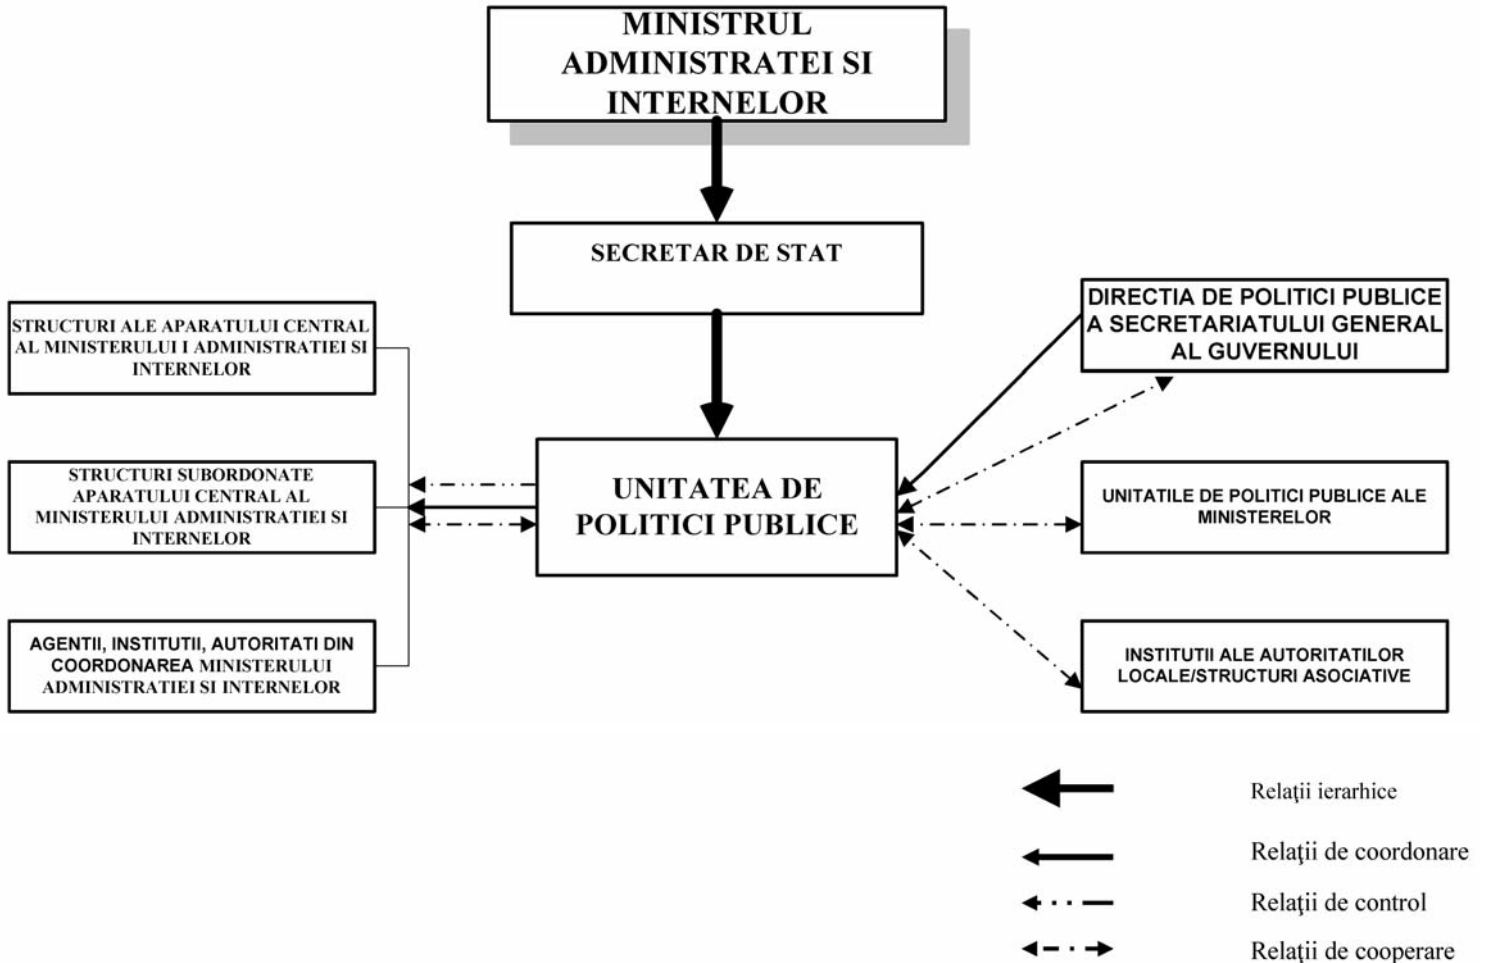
MINISTRUL ADMINISTRATEI SI INTERNELOR

SECRETAR DE STAT

STRUCTURI ALE APARATULUI CENTRAL AL MINISTERULUI I ADMINISTRATIEI SI INTERNELOR

STRUCTURI SUBORDONATE APARATULUI CENTRAL AL MINISTERULUI ADMINISTRATIEI SI INTERNELOR

AGENTII, INSTITUTII, AUTORITATI DIN COORDONAREA MINISTERULUI ADMINISTRATIEI SI INTERNELOR

UNITATEA DE POLITICI PUBLICE

DIRECTIA DE POLITICI PUBLICE A SECRETARIATULUI GENERAL AL GUVERNULUI

UNITATILE DE POLITICI PUBLICE ALE MINISTERELOR

INSTITUTII ALE AUTORITATILOR LOCALE/STRUCTURI ASOCIATIVE

Relaţii ierarhice

Relaţii de coordonare

Relaţii de control

Relaţii de cooperare